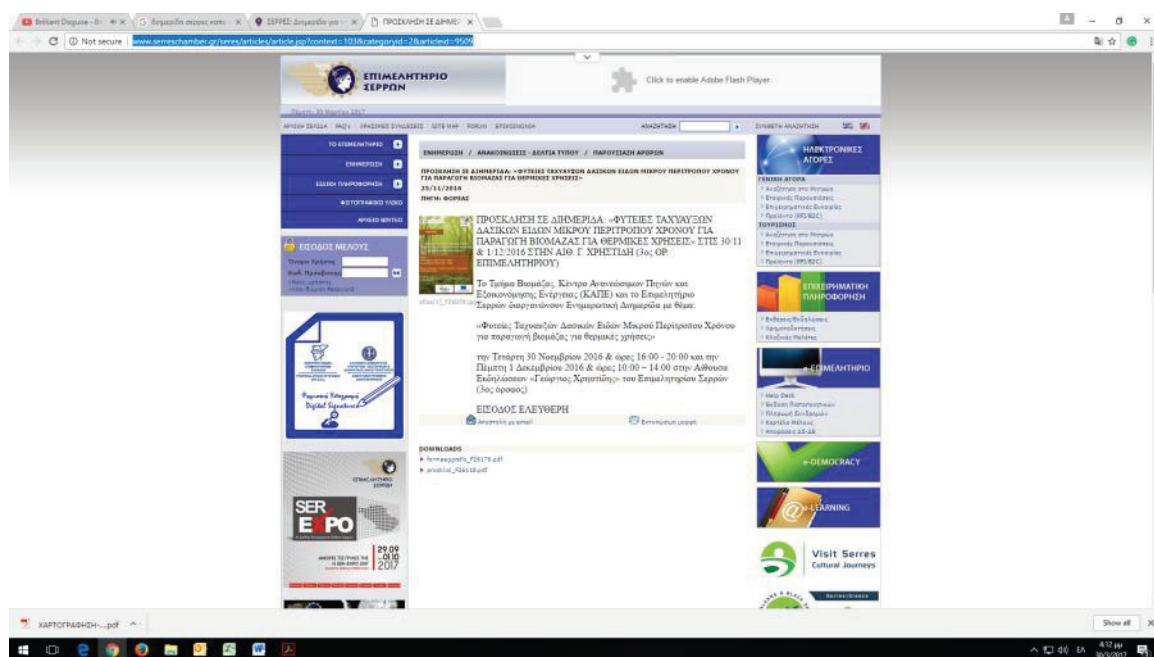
Brilliant Disguise - Br × | Δημοσιεύσεις στοιχεία κοινο × | ΣΕΡΡΕΣ: Δημοσίευση για × | ΠΡΟΣΚΛΗΣΗ ΣΕ ΔΙΗΜΕΡ ×

Not secure | www.serreschamber.gr/serres/articles/article.jsp?context=103&categoryid=2&articleid=9509

ΕΠΙΜΕΛΗΤΗΡΙΟ ΣΕΡΡΩΝ

Click to enable Adobe Flash Player

ΑΡΧΙΚΗ ΣΕΛΙΔΑ | FAQ's | ΧΡΗΣΙΜΕΣ ΣΥΝΔΕΣΕΙΣ | SITE MAP | FORUM | ΕΠΙΚΟΙΝΩΝΙΑ    ΑΝΑΖΗΤΗΣΗ    ΣΥΝΘΕΤΗ ΑΝΑΖΗΤΗΣΗ

ΤΟ ΕΠΙΜΕΛΗΤΗΡΙΟ
ΕΝΗΜΕΡΩΣΗ
ΕΙΔΙΚΗ ΠΛΗΡΟΦΟΡΗΣΗ
ΦΩΤΟΓΡΑΦΙΚΟ ΥΛΙΚΟ
ΑΡΧΕΙΟ ΒΙΝΤΕΟ

ΕΙΣΟΔΟΣ ΜΕΛΟΥΣ
Όνομα Χρήστη
Κωδ. Πρόσβασης

ΕΝΗΜΕΡΩΣΗ / ΑΝΑΚΟΙΝΩΣΕΙΣ - ΔΕΛΤΙΑ ΤΥΠΟΥ / ΠΑΡΟΥΣΙΑΣΗ ΑΡΘΡΩΝ

ΠΡΟΣΚΛΗΣΗ ΣΕ ΔΙΗΜΕΡΙΔΑ: «ΦΥΤΕΙΕΣ ΤΑΧΥΑΥΞΩΝ ΔΑΣΙΚΩΝ ΕΙΔΩΝ ΜΙΚΡΟΥ ΠΕΡΙΤΡΟΠΟΥ ΧΡΟΝΟΥ ΓΙΑ ΠΑΡΑΓΩΓΗ ΒΙΟΜΑΖΑΣ ΓΙΑ ΘΕΡΜΙΚΕΣ ΧΡΗΣΕΙΣ»
29/11/2016
ΠΗΓΗ: ΦΟΡΕΑΣ

ΠΡΟΣΚΛΗΣΗ ΣΕ ΔΙΗΜΕΡΙΔΑ: «ΦΥΤΕΙΕΣ ΤΑΧΥΑΥΞΩΝ ΔΑΣΙΚΩΝ ΕΙΔΩΝ ΜΙΚΡΟΥ ΠΕΡΙΤΡΟΠΟΥ ΧΡΟΝΟΥ ΓΙΑ ΠΑΡΑΓΩΓΗ ΒΙΟΜΑΖΑΣ ΓΙΑ ΘΕΡΜΙΚΕΣ ΧΡΗΣΕΙΣ» ΣΤΙΣ 30/11 & 1/12/2016 ΣΤΗΝ ΑΙΘ. Γ. ΧΡΗΣΤΙΔΗ (3ος ΟΡ. ΕΠΙΜΕΛΗΤΗΡΙΟΥ)

Το Τμήμα Βιομάζας, Κέντρο Ανανεώσιμων Πηγών και Εξοικονόμησης Ενέργειας (ΚΑΠΕ) και το Επιμελητήριο Σερρών διοργανώνουν Ενημερωτική Διημερίδα με θέμα:

«Φυτείες Ταχυαυξών Δασικών Ειδών Μικρού Περίτροπου Χρόνου για παραγωγή βιομάζας για θερμικές χρήσεις»

την Τετάρτη 30 Νοεμβρίου 2016 & ώρες 16:00 - 20:00 και την Πέμπτη 1 Δεκεμβρίου 2016 & ώρες 10:00 – 14:00 στην Αίθουσα Εκδηλώσεων «Γεώργιος Χρηστίδης» του Επιμελητηρίου Σερρών (3ος όροφος)

ΕΙΣΟΔΟΣ ΕΛΕΥΘΕΡΗ

Αποστολή με email    Εκτυπώσιμη μορφή

DOWNLOADS
programma_F26178.pdf
prosklisi_F26118.pdf

ΗΛΕΚΤΡΟΝΙΚΕΣ ΑΓΟΡΕΣ
ΓΕΝΙΚΗ ΑΓΟΡΑ
ΤΟΥΡΙΣΜΟΣ
ΕΠΙΧΕΙΡΗΜΑΤΙΚΗ ΠΛΗΡΟΦΟΡΗΣΗ
e-ΕΠΙΜΕΛΗΤΗΡΙΟ
e-DEMOCRACY
e-LEARNING
Visit Serres Cultural Journeys

SER EXPO 29.09 - 01.10 2017

ΧΑΡΤΟΓΡΑΦΗΣΗ-....pdf    Show all

4:12 μμ 30/3/2017